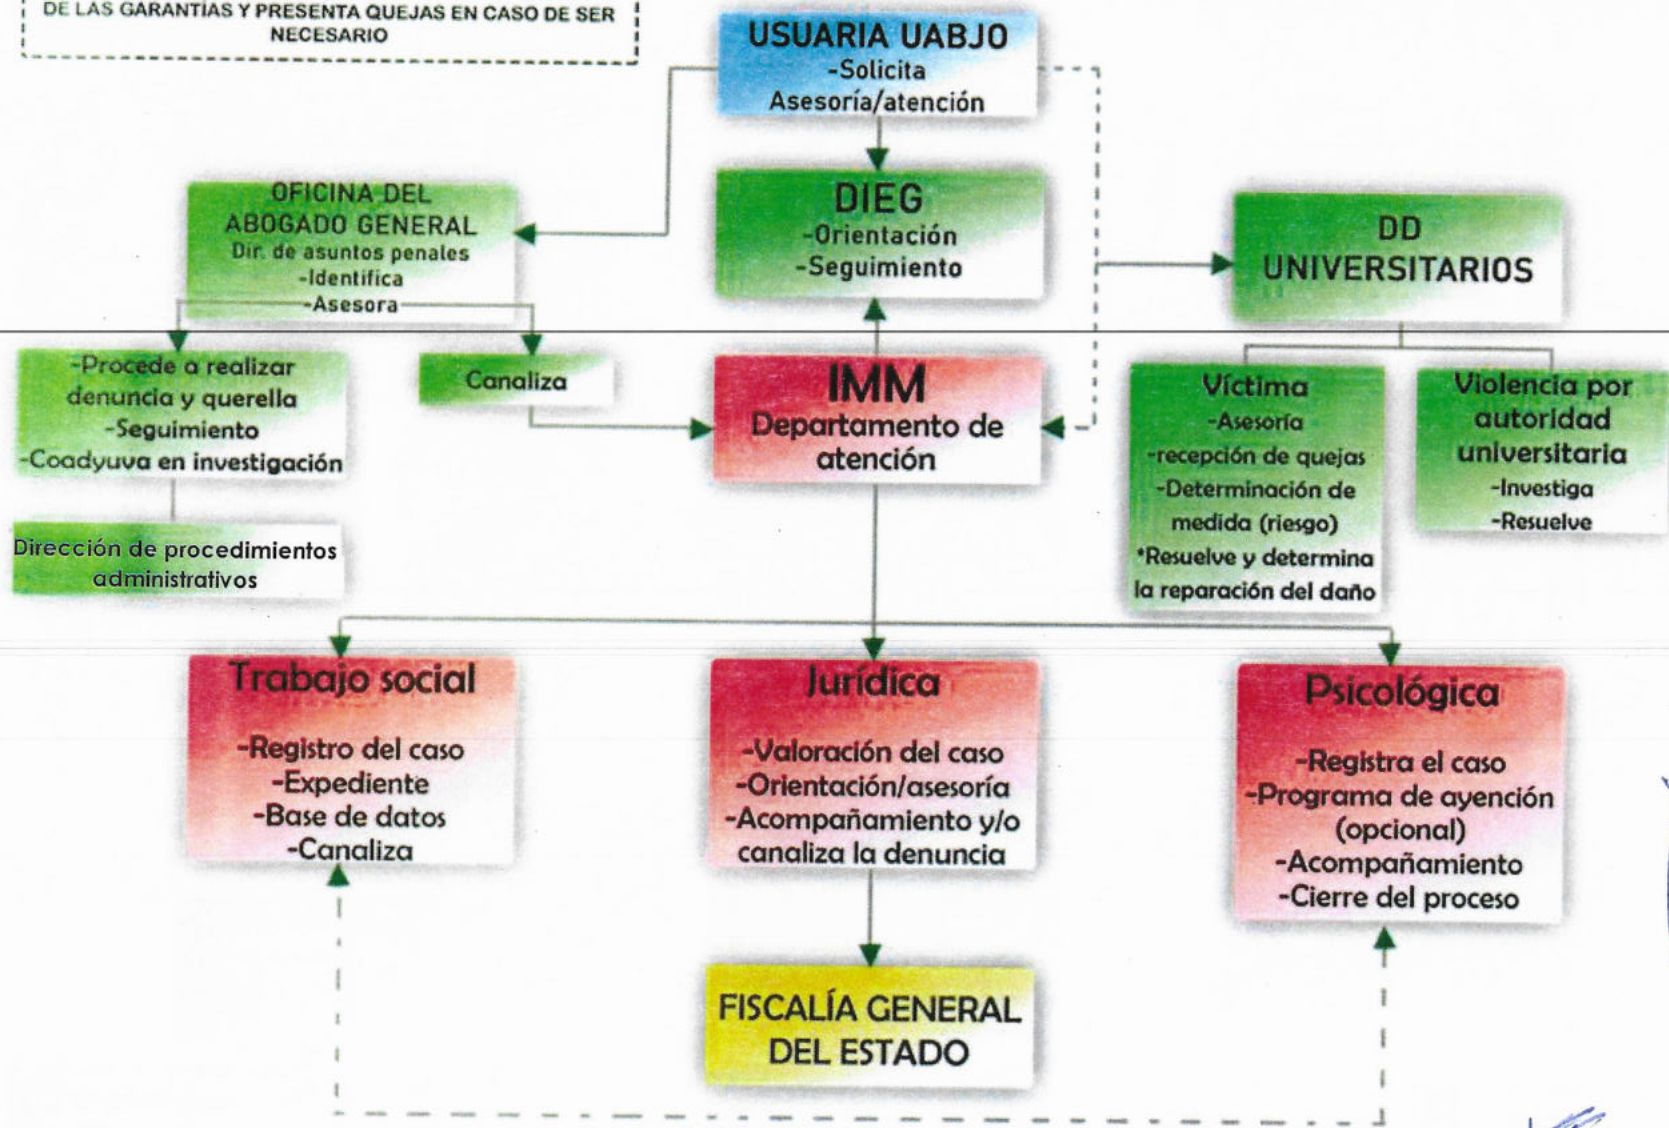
DE LAS GARANTÍAS Y PRESENTA QUEJAS EN CASO DE SER NECESARIO

USUARIA UABJO
-Solicita
Asesoría/atención

OFICINA DEL ABOGADO GENERAL
Dir. de asuntos penales
-Identifica
-Asesora

DIEG
-Orientación
-Seguimiento

DD UNIVERSITARIOS

-Procede a realizar denuncia y querella
-Seguimiento
-Coadyuva en investigación

Canaliza

IMM
Departamento de atención

Víctima
-Asesoría
-recepción de quejas
-Determinación de medida (riesgo)
*Resuelve y determina la reparación del daño

Violencia por autoridad universitaria
-Investiga
-Resuelve

Dirección de procedimientos administrativos

Trabajo social
-Registro del caso
-Expediente
-Base de datos
-Canaliza

Jurídica
-Valoración del caso
-Orientación/asesoría
-Acompañamiento y/o canaliza la denuncia

Psicológica
-Registra el caso
-Programa de ayención (opcional)
-Acompañamiento
-Cierre del proceso

FISCALÍA GENERAL DEL ESTADO